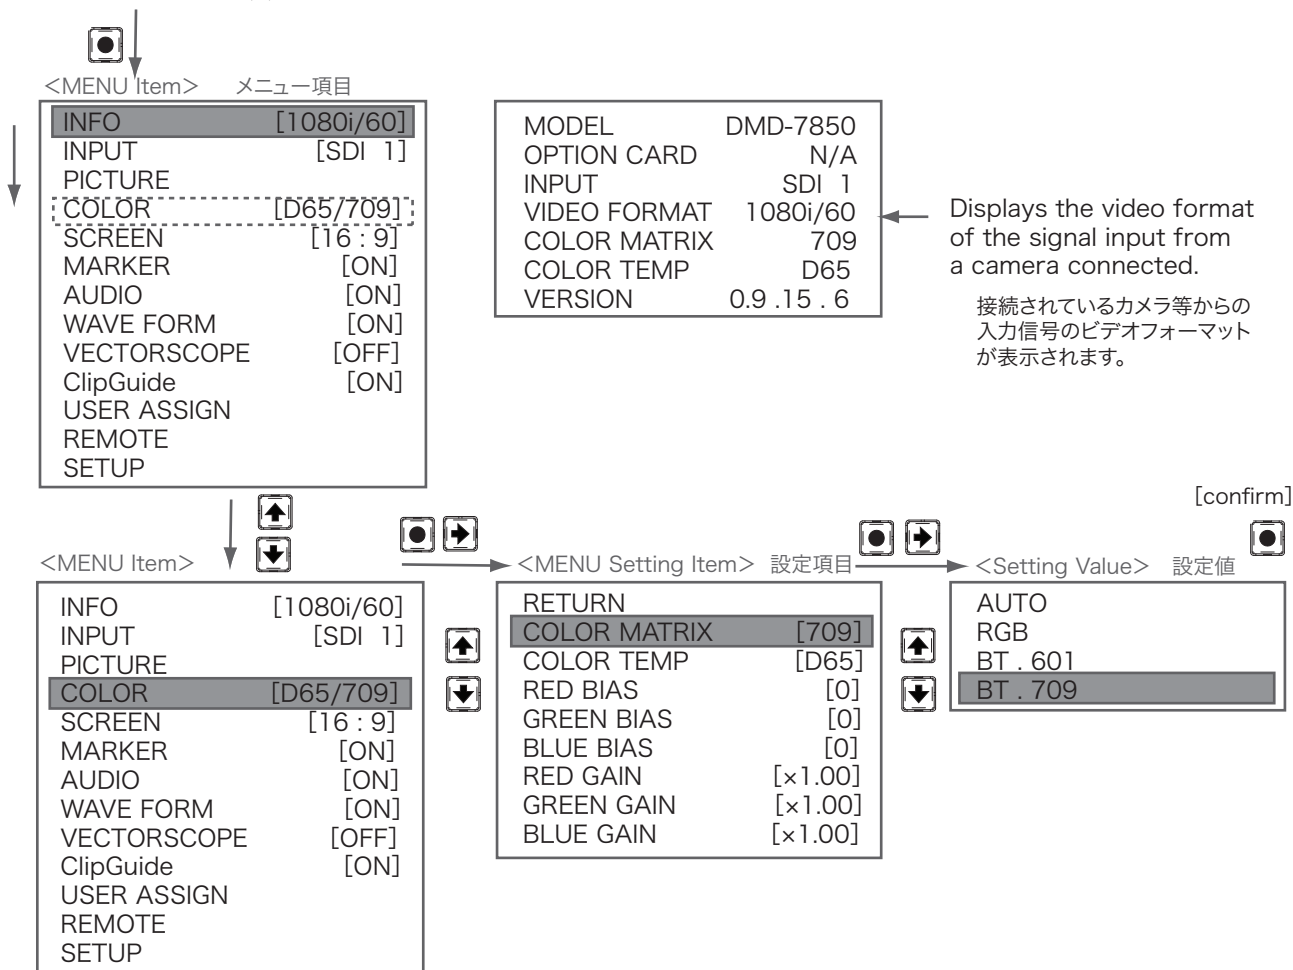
<MENU Item> メニュー項目

| | |
|---|---|
| INFO | [1080i/60] |
| INPUT | [SDI 1] |
| PICTURE | |
| COLOR | [D65/709] |
| SCREEN | [16 : 9] |
| MARKER | [ON] |
| AUDIO | [ON] |
| WAVE FORM | [ON] |
| VECTORSCOPE | [OFF] |
| ClipGuide | [ON] |
| USER ASSIGN | |
| REMOTE | |
| SETUP | |

| | |
|---|---|
| MODEL | DMD-7850 |
| OPTION CARD | N/A |
| INPUT | SDI 1 |
| VIDEO FORMAT | 1080i/60 |
| COLOR MATRIX | 709 |
| COLOR TEMP | D65 |
| VERSION | 0.9 .15 . 6 |

Displays the video format of the signal input from a camera connected.

接続されているカメラ等からの入力信号のビデオフォーマットが表示されます。

[confirm]

<MENU Item>

| | |
|---|---|
| INFO | [1080i/60] |
| INPUT | [SDI 1] |
| PICTURE | |
| COLOR | [D65/709] |
| SCREEN | [16 : 9] |
| MARKER | [ON] |
| AUDIO | [ON] |
| WAVE FORM | [ON] |
| VECTORSCOPE | [OFF] |
| ClipGuide | [ON] |
| USER ASSIGN | |
| REMOTE | |
| SETUP | |

<MENU Setting Item> 設定項目

| | |
|---|---|
| RETURN | |
| COLOR MATRIX | [709] |
| COLOR TEMP | [D65] |
| RED BIAS | [0] |
| GREEN BIAS | [0] |
| BLUE BIAS | [0] |
| RED GAIN | [×1.00] |
| GREEN GAIN | [×1.00] |
| BLUE GAIN | [×1.00] |

<Setting Value> 設定値

AUTO
RGB
BT . 601
BT . 709